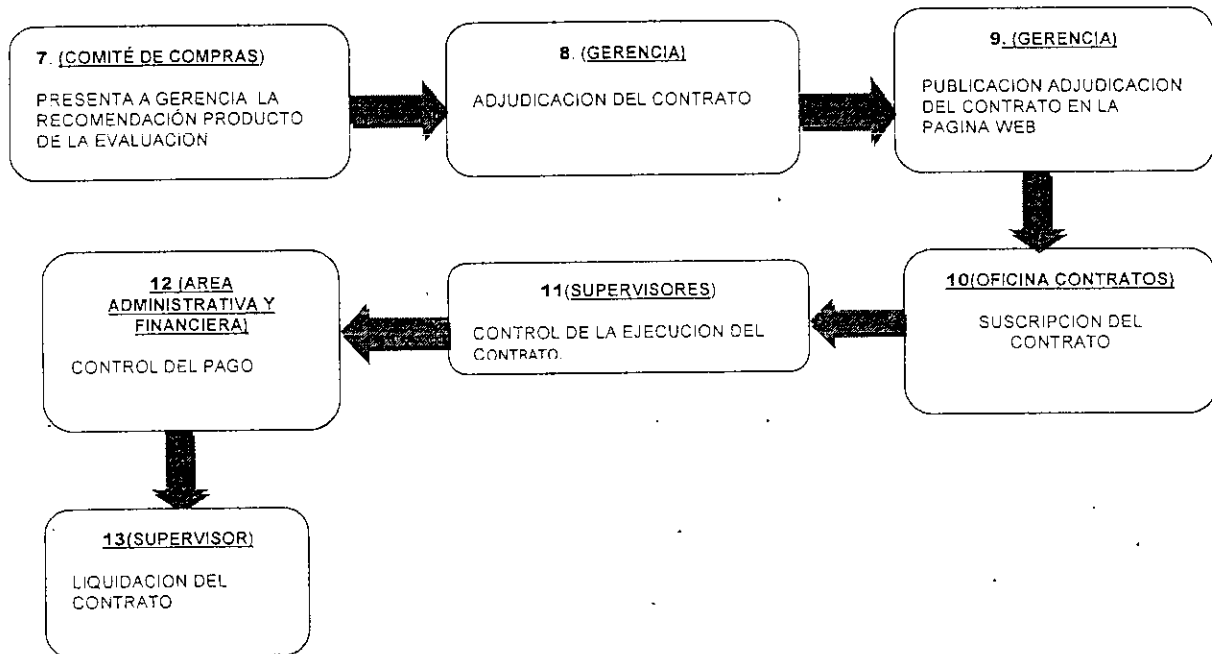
7. (COMITÉ DE COMPRAS)

PRESENTA A GERENCIA LA RECOMENDACIÓN PRODUCTO DE LA EVALUACION

8. (GERENCIA)

ADJUDICACION DEL CONTRATO

9. (GERENCIA)

PUBLICACION ADJUDICACION DEL CONTRATO EN LA PAGINA WEB

10(OFICINA CONTRATOS)

SUSCRIPCION DEL CONTRATO

11(SUPERVISORES)

CONTROL DE LA EJECUCION DEL CONTRATO.

12 (AREA ADMINISTRATIVA Y FINANCIERA)

CONTROL DEL PAGO

13(SUPERVISOR)

LIQUIDACION DEL CONTRATO